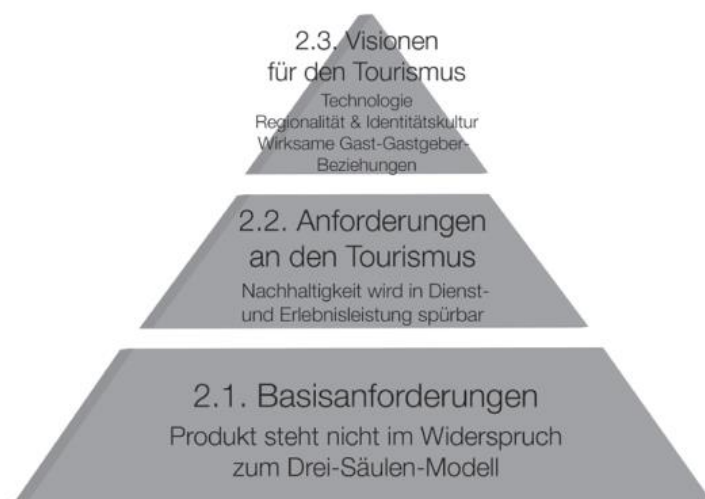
2.3. Visionen für den Tourismus
Technologie
Regionalität & Identitätskultur
Wirksame Gast-Gastgeber-Beziehungen

2.2. Anforderungen an den Tourismus
Nachhaltigkeit wird in Dienst- und Erlebnisleistung spürbar

2.1. Basisanforderungen
Produkt steht nicht im Widerspruch zum Drei-Säulen-Modell